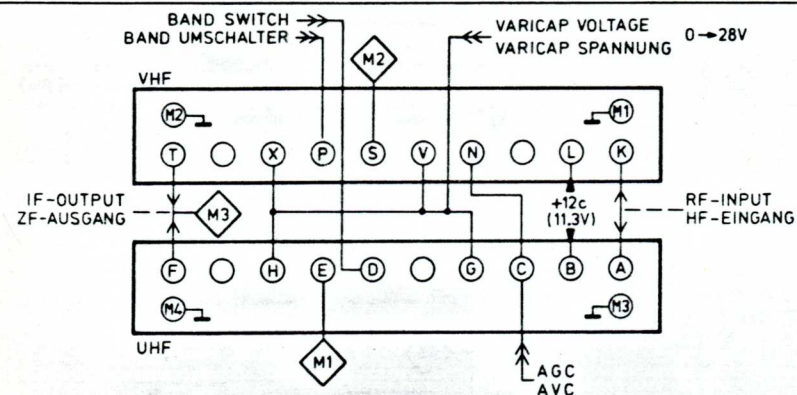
BAND SWITCH
BAND UMSCHALTER

M2

VARICAP VOLTAGE
VARICAP SPANNUNG

0 → 28V

VHF

M2

M1

T X P S V N L K

IF-OUTPUT
ZF-AUSGANG

M3

+12c
(11,3V)

RF-INPUT
HF-EINGANG

F H E D G C B A

M4

M3

UHF

M1

AGC
AVC